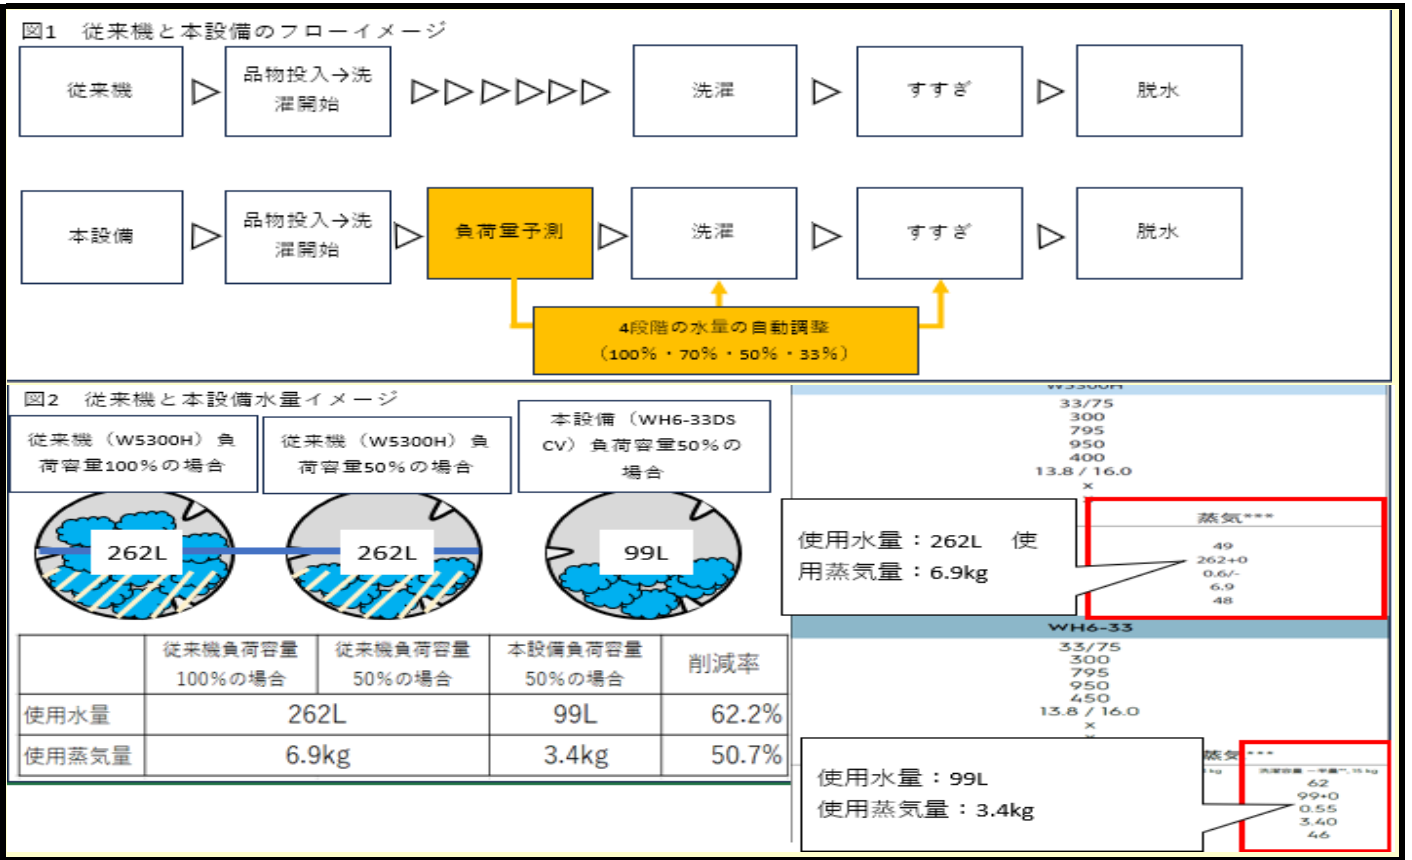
図1　従来機と本設備のフローイメージ

従来機 ▷ 品物投入→洗濯開始 ▷▷▷▷▷▷ 洗濯 ▷ すすぎ ▷ 脱水

本設備 ▷ 品物投入→洗濯開始 ▷ 負荷量予測 ▷ 洗濯 ▷ すすぎ ▷ 脱水

4段階の水量の自動調整
（100%・70%・50%・33%）

図2　従来機と本設備水量イメージ

従来機（W5300H）負荷容量100%の場合

従来機（W5300H）負荷容量50%の場合

本設備（WH6-33DS CV）負荷容量50%の場合

262L

262L

99L

|  | 従来機負荷容量100%の場合 | 従来機負荷容量50%の場合 | 本設備負荷容量50%の場合 | 削減率 |
|---|---|---|---|---|
| 使用水量 | 262L | | 99L | 62.2% |
| 使用蒸気量 | 6.9kg | | 3.4kg | 50.7% |

W5300H
33/75
300
795
950
400
13.8 / 16.0
×

蒸気***
49
262+0
0.6/-
6.9
48

使用水量：262L　使用蒸気量：6.9kg

WH6-33
33/75
300
795
950
450
13.8 / 16.0
×

蒸気***
62
99+0
0.55
3.40
46

使用水量：99L
使用蒸気量：3.4kg